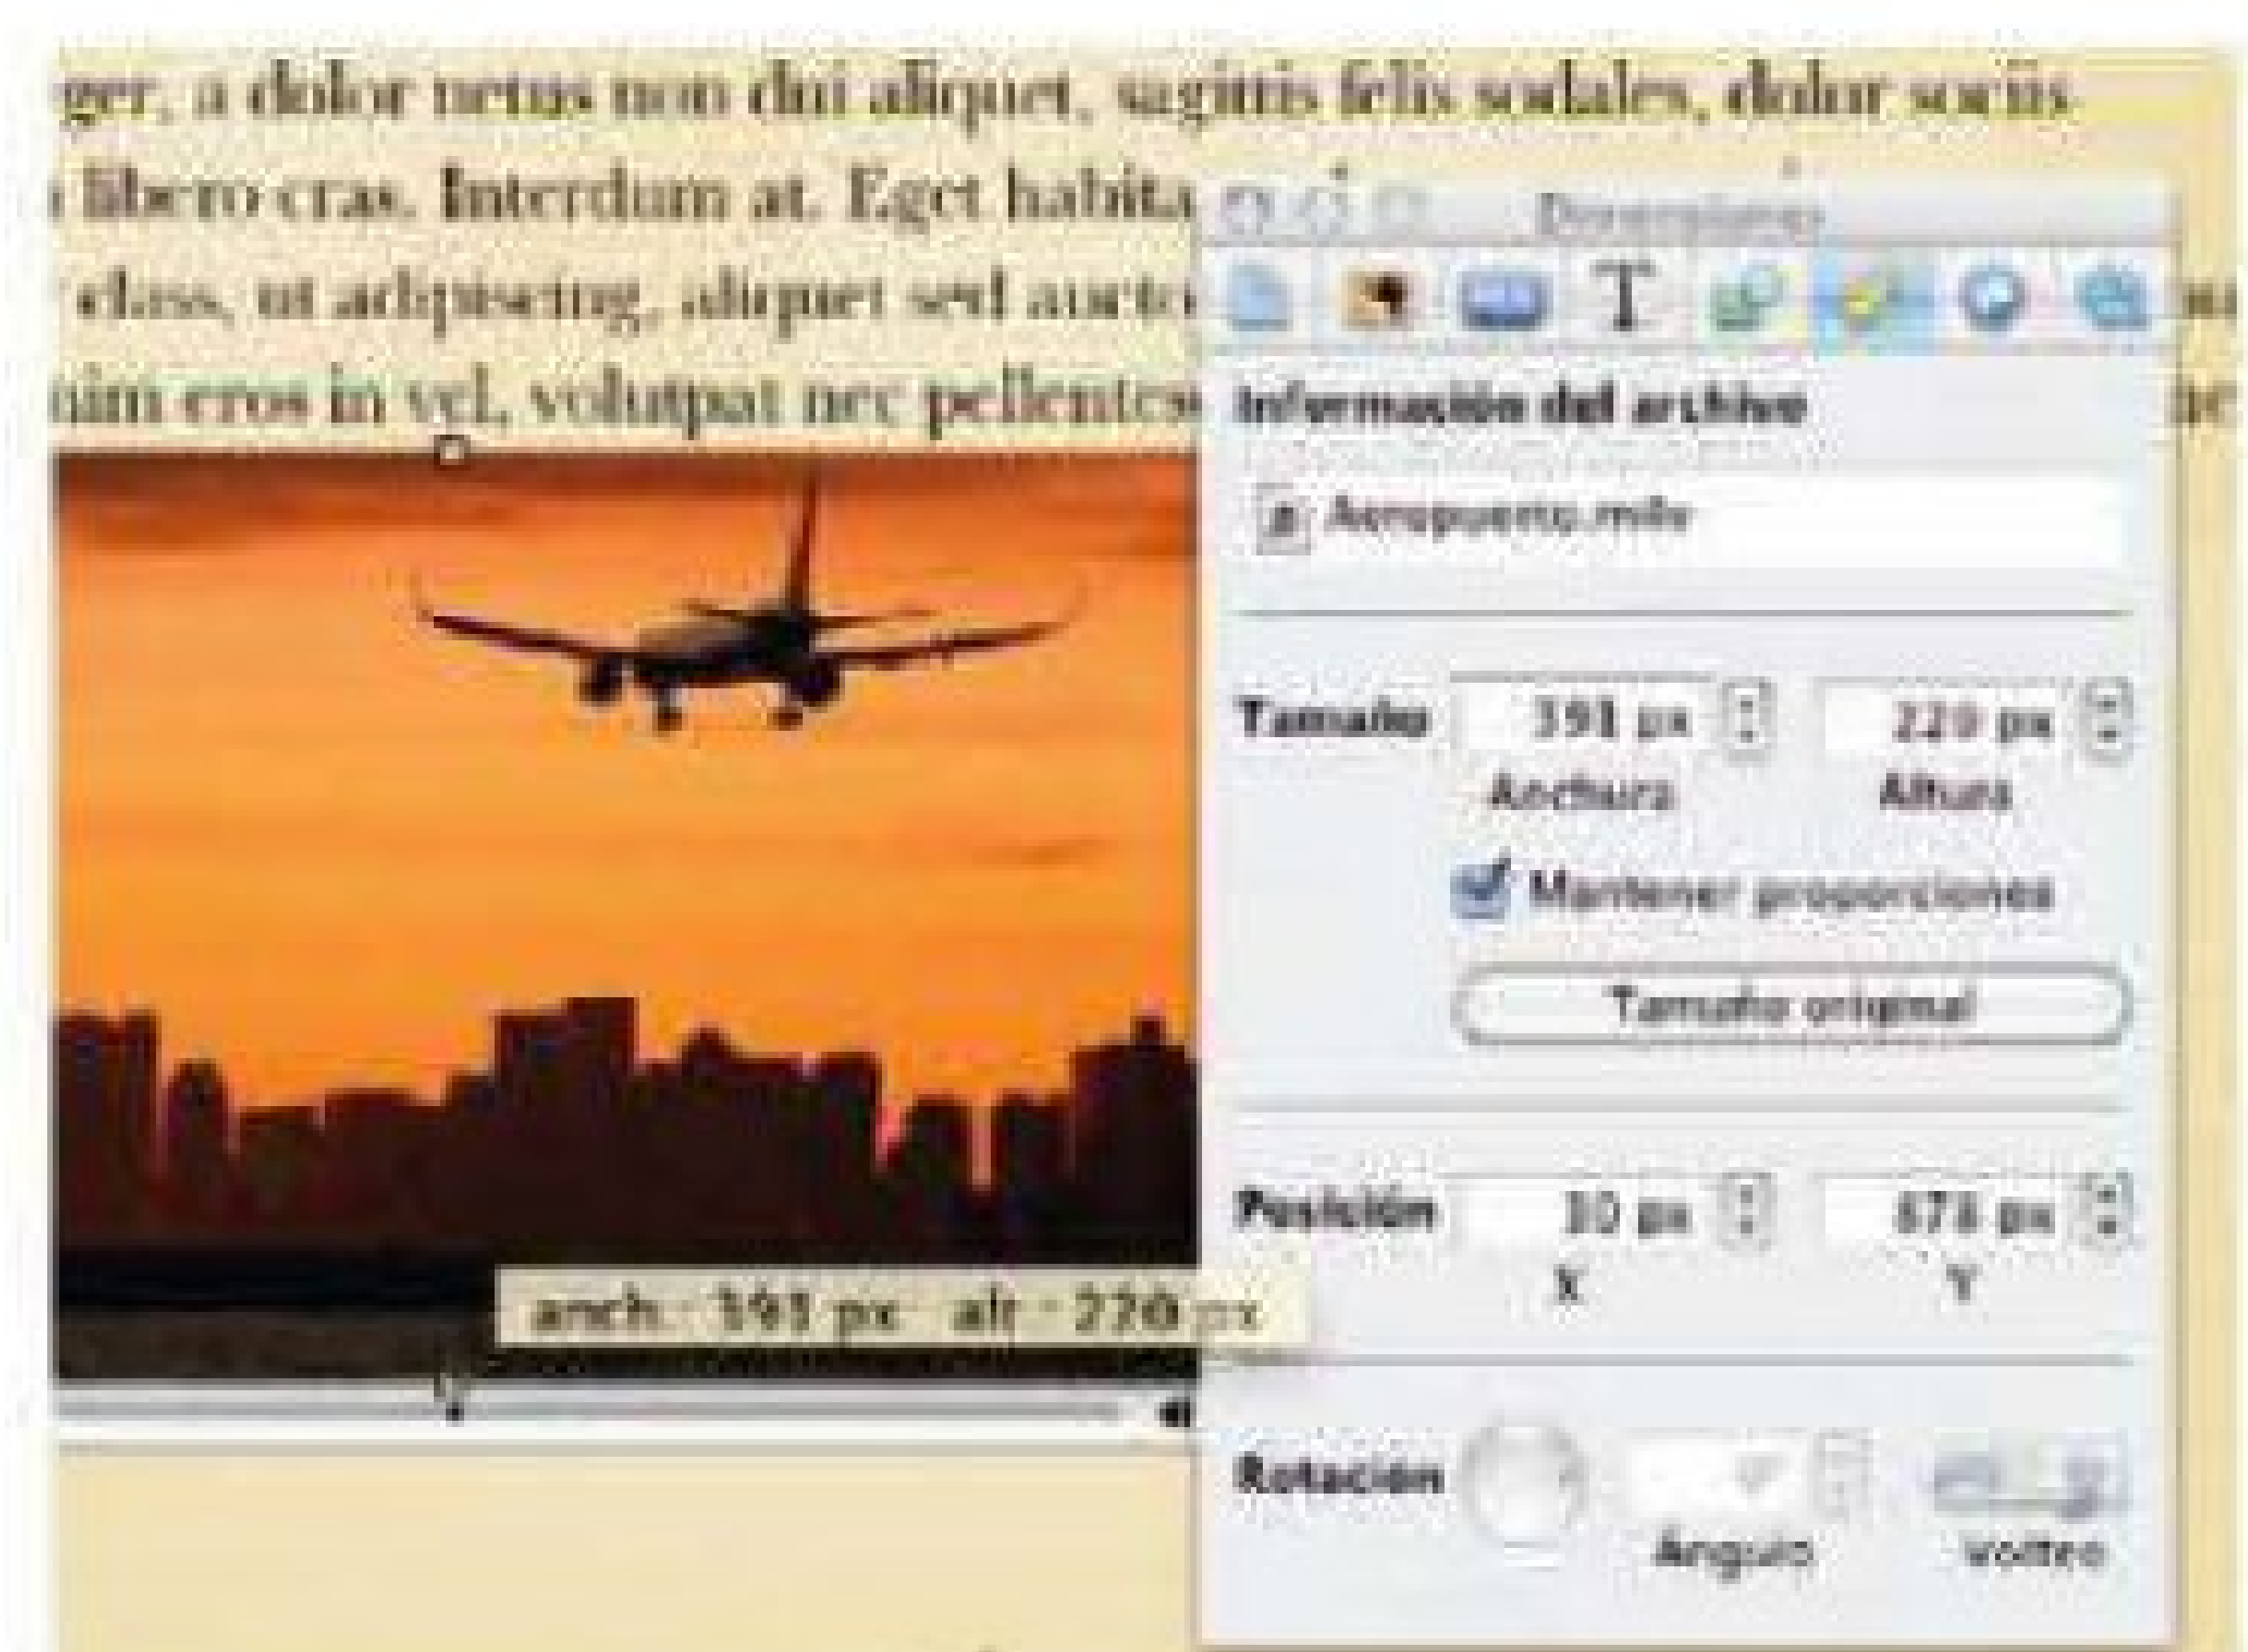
ger, a dolor netus non dui aliquet, sagittis felis sodales, dolor sociis
libero cras. Interdum at. Eget habita
class, ut adipiscing, aliquet sed auct
nim eros in vel, volutpat nec pellentes

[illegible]

T

Información del archivo

Aeropuerto.m4v

Tamaño 391 px 220 px
Anchura Altura

Mantener proporciones

Tamaño original

Posición 30 px 678 px
X Y

Rotación
Ángulo Volteo

anch: 391 px alt: 220 px